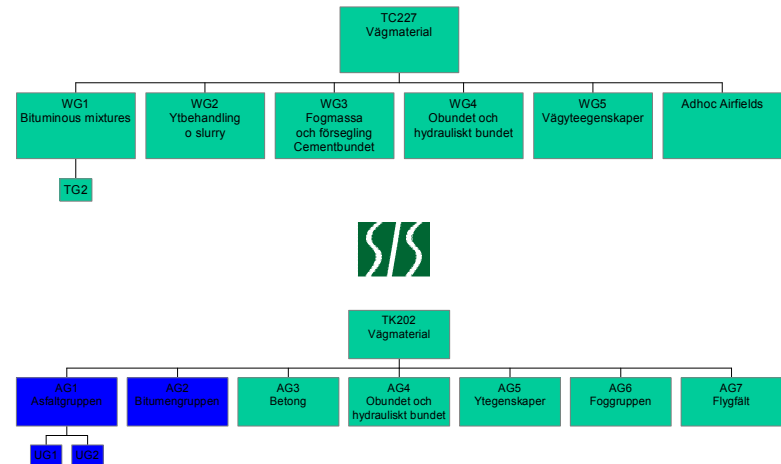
TC227
Vägmaterial

WG1
Bituminous mixtures

WG2
Ytbehandling
o slurry

WG3
Fogmassa
och försegling
Cementbundet

WG4
Obundet och
hydrauliskt bundet

WG5
Vägyteegenskaper

Adhoc Airfields

TG2

TK202
Vägmaterial

AG1
Asfaltgruppen

AG2
Bitumengruppen

AG3
Betong

AG4
Obundet och
hydrauliskt bundet

AG5
Ytegenskaper

AG6
Foggruppen

AG7
Flygfält

UG1

UG2